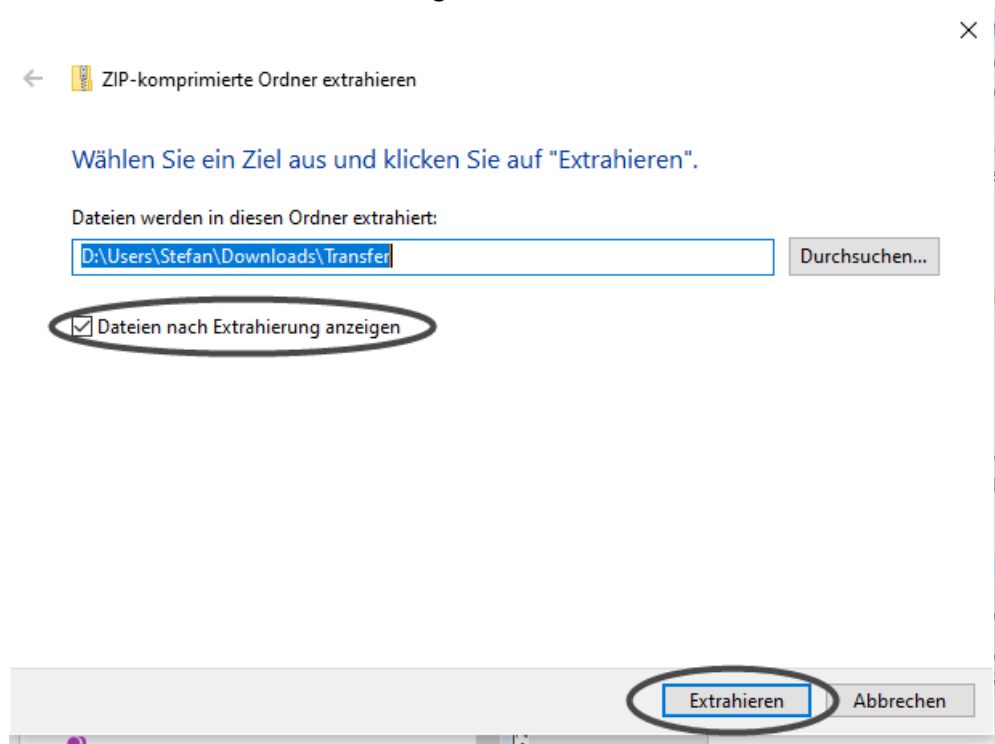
×

ZIP-komprimierte Ordner extrahieren

Wählen Sie ein Ziel aus und klicken Sie auf "Extrahieren".

Dateien werden in diesen Ordner extrahiert:

D:\Users\Stefan\Downloads\Transfer

Durchsuchen...

Dateien nach Extrahierung anzeigen

Extrahieren

Abbrechen